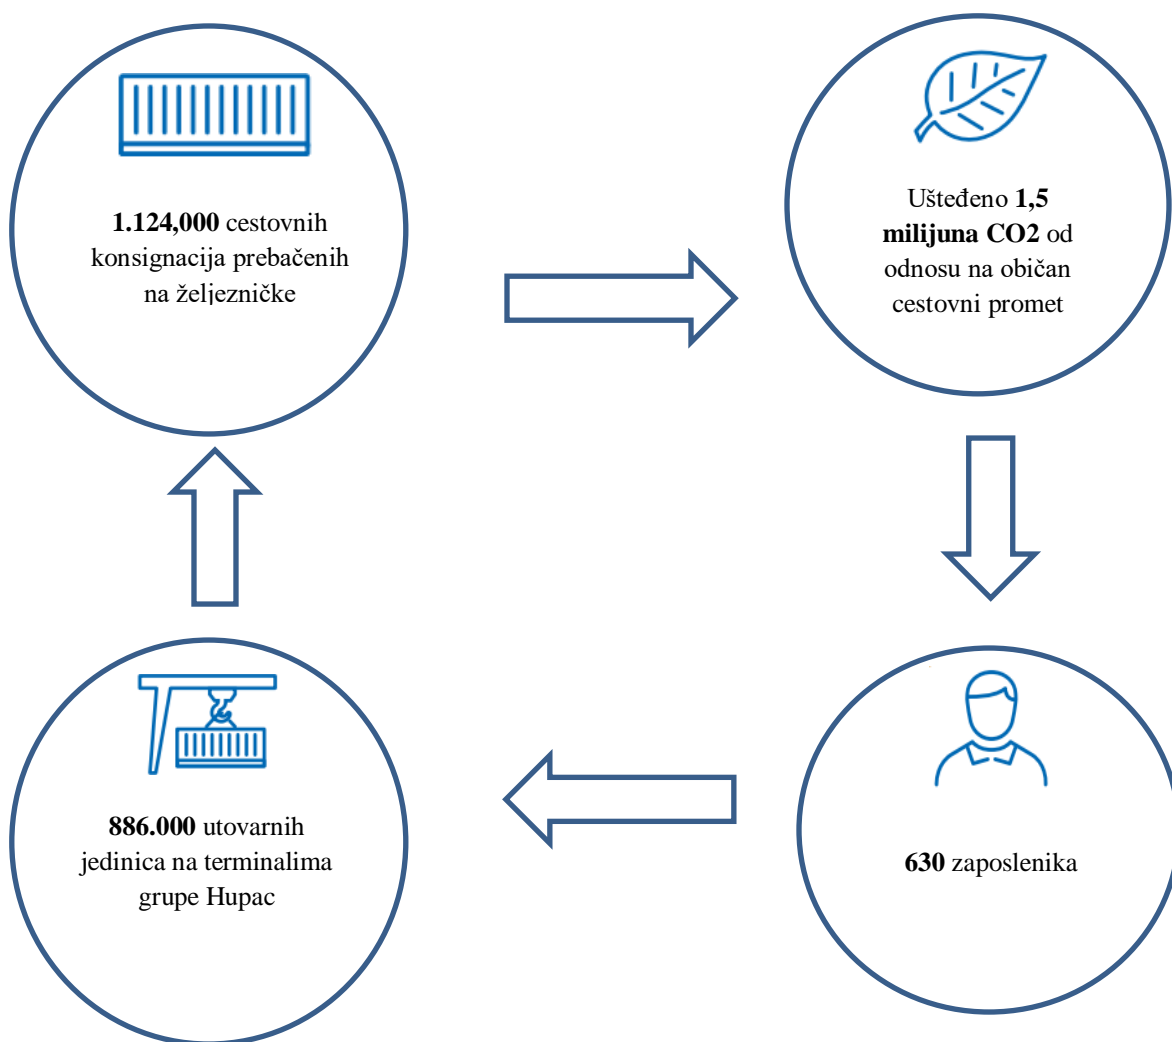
**1.124,000** cestovnih konsignacija prebačenih na željezničke

Ušteđeno **1,5 milijuna CO2** od odnosu na običan cestovni promet

**630** zaposlenika

**886.000** utovarnih jedinica na terminalima grupe Hupac